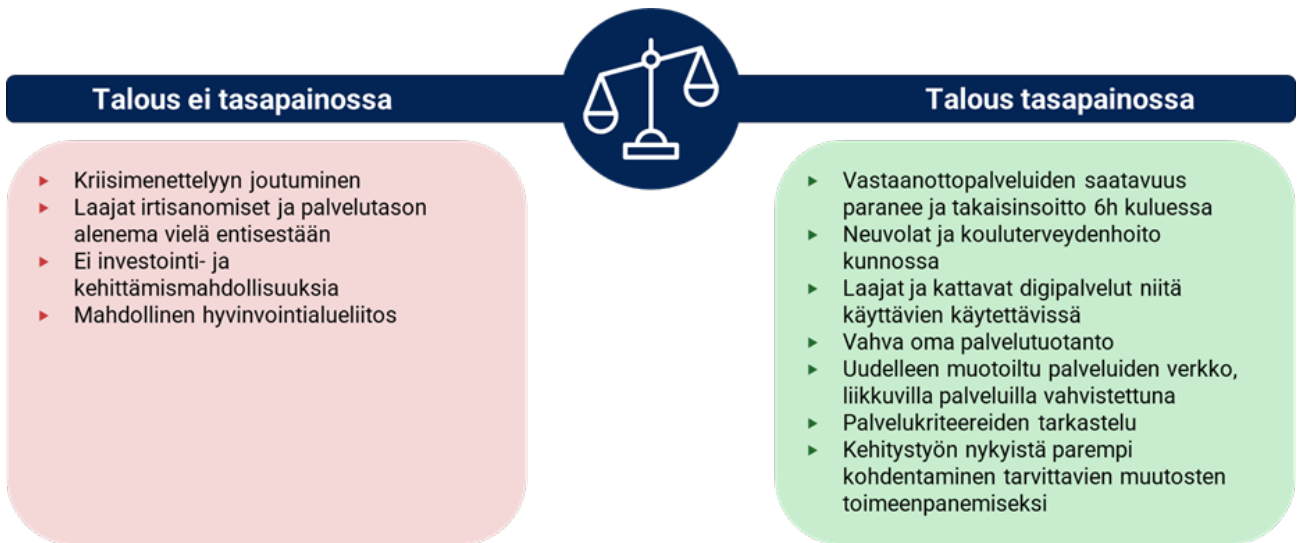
Talous ei tasapainossa

Talous tasapainossa

- Kriisimenettelyyn joutuminen
- Laajat irtisanomiset ja palvelutason alenema vielä entisestään
- Ei investointi- ja kehittämismahdollisuuksia
- Mahdollinen hyvinvointialueliitos

- Vastaanottopalveluiden saatavuus paranee ja takaisinsoitto 6h kuluessa
- Neuvolat ja kouluterveydenhoito kunnossa
- Laajat ja kattavat digipalvelut niitä käyttävien käytettävissä
- Vahva oma palvelutuotanto
- Uudelleen muotoiltu palveluiden verkko, liikkuvilla palveluilla vahvistettuna
- Palvelukriteereiden tarkastelu
- Kehitystyön nykyistä parempi kohdentaminen tarvittavien muutosten toimeenpanemiseksi